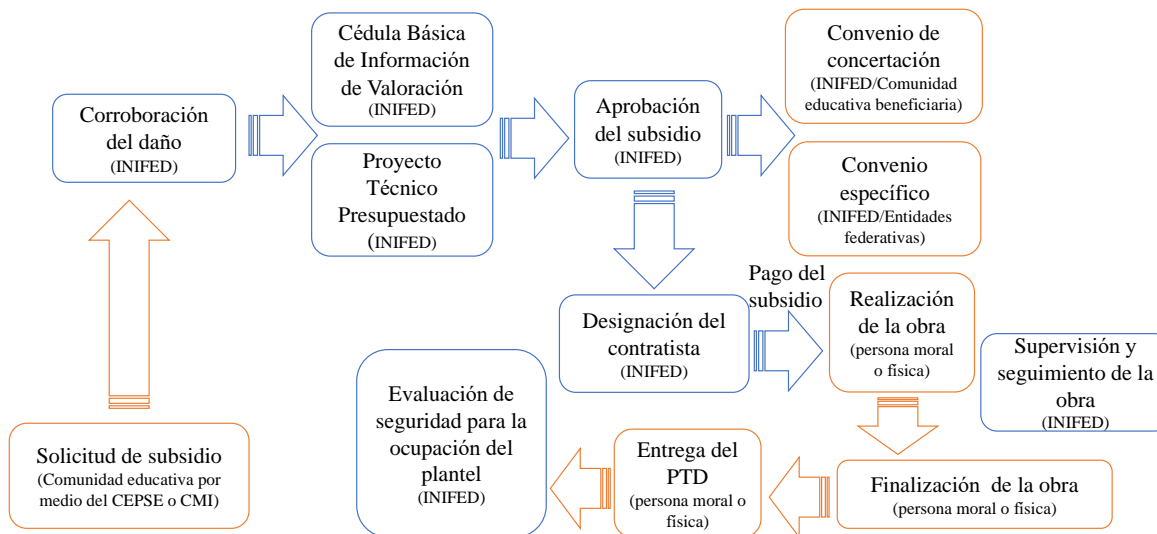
Solicitud de subsidio
(Comunidad educativa por medio del CEPSE o CMI)

Corroboración del daño
(INIFED)

Cédula Básica de Información de Valoración
(INIFED)

Proyecto Técnico Presupuestado
(INIFED)

Aprobación del subsidio
(INIFED)

Convenio de concertación
(INIFED/Comunidad educativa beneficiaria)

Convenio específico
(INIFED/Entidades federativas)

Designación del contratista
(INIFED)

Pago del subsidio

Realización de la obra
(persona moral o física)

Supervisión y seguimiento de la obra
(INIFED)

Finalización de la obra
(persona moral o física)

Entrega del PTD
(persona moral o física)

Evaluación de seguridad para la ocupación del plantel
(INIFED)